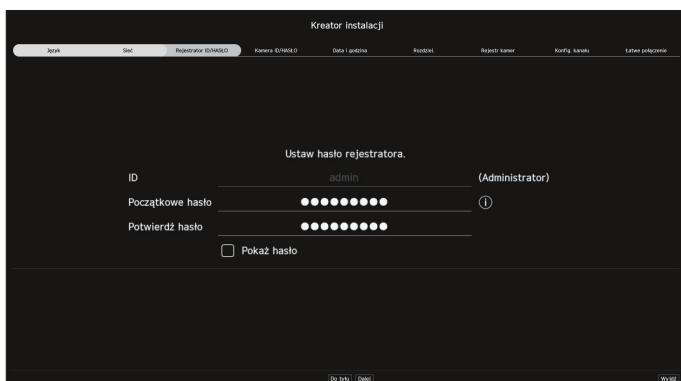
Kreator instalacji

Język | Sieć | Rejestrator ID/HASŁO | Kamera ID/HASŁO | Data i godzina | Rozdziel. | Rejestr kamer | Konfig. kanału | Łatwe połączenie

Ustaw hasło rejestratora.

ID admin (Administrator)

Początkowe hasło ●●●●●●●●●

Potwierdź hasło ●●●●●●●●●

Pokaż hasło

Do tyłu Dalej

Wyjdź